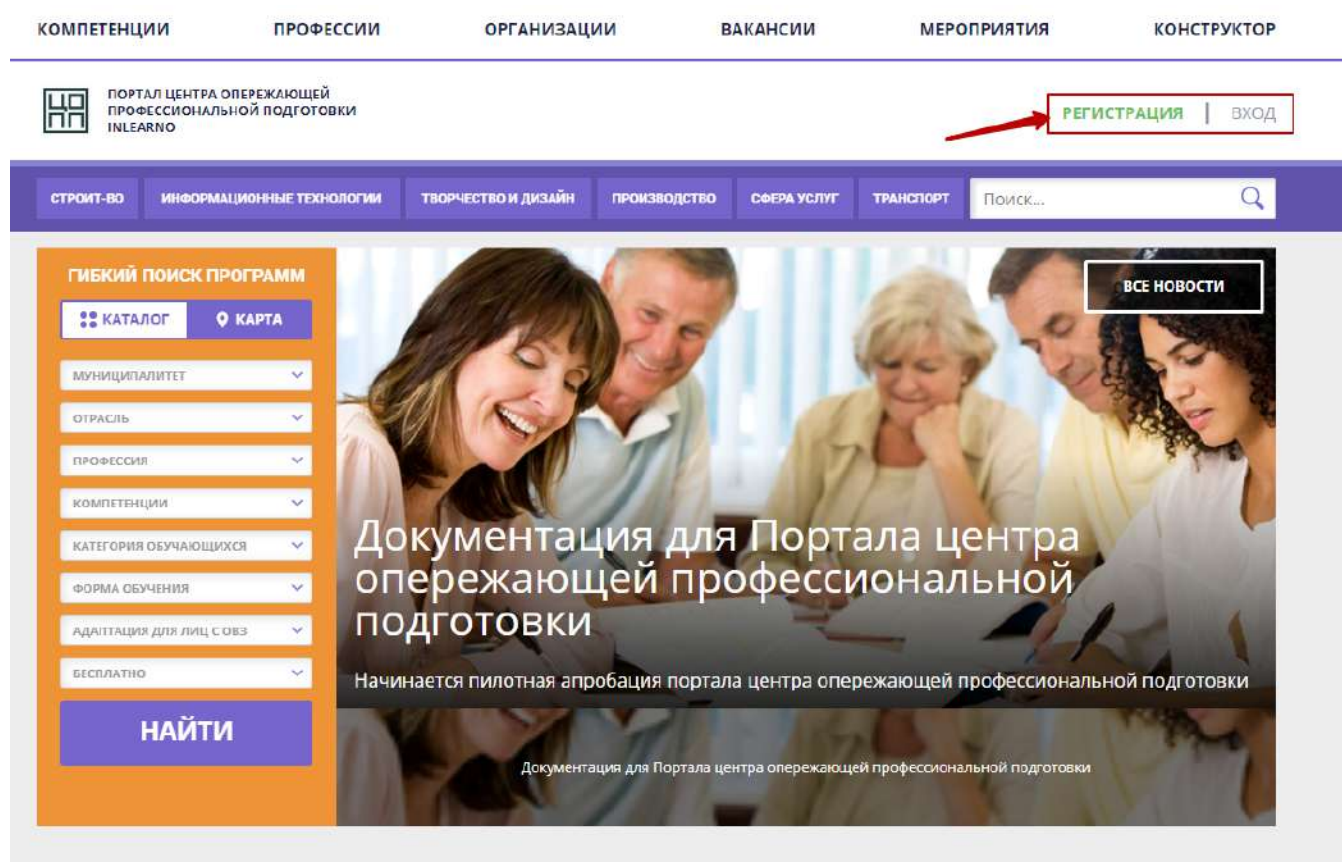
КОМПЕТЕНЦИИ ПРОФЕССИИ ОРГАНИЗАЦИИ ВАКАНСИИ МЕРОПРИЯТИЯ КОНСТРУКТОР

ЦО
ПП

ПОРТАЛ ЦЕНТРА ОПЕРЕЖАЮЩЕЙ ПРОФЕССИОНАЛЬНОЙ ПОДГОТОВКИ INLEARNO

РЕГИСТРАЦИЯ | ВХОД

СТРОИТ-ВО ИНФОРМАЦИОННЫЕ ТЕХНОЛОГИИ ТВОРЧЕСТВО И ДИЗАЙН ПРОИЗВОДСТВО СФЕРА УСЛУГ ТРАНСПОРТ Поиск...

ГИБКИЙ ПОИСК ПРОГРАММ

КАТАЛОГ КАРТА

МУНИЦИПАЛИТЕТ
ОТРАСЛЬ
ПРОФЕССИЯ
КОМПЕТЕНЦИИ
КАТЕГОРИЯ ОБУЧАЮЩИХСЯ
ФОРМА ОБУЧЕНИЯ
АДАПТАЦИЯ ДЛЯ ЛИЦ С ОВЗ
БЕСПЛАТНО

НАЙТИ

ВСЕ НОВОСТИ

Документация для Портала центра опережающей профессиональной подготовки

Начинается пилотная апробация портала центра опережающей профессиональной подготовки

Документация для Портала центра опережающей профессиональной подготовки